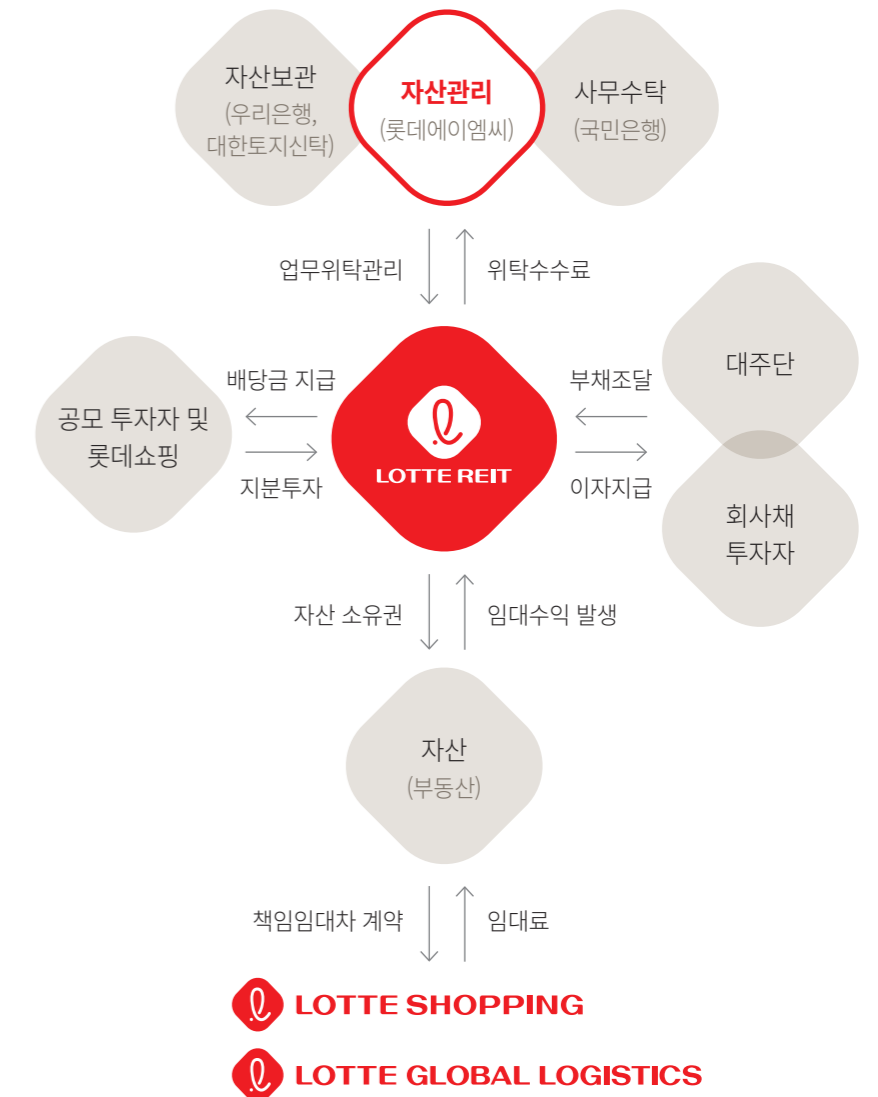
자산보관
(우리은행, 대한토지신탁)

자산관리
(롯데에이엠씨)

사무수탁
(국민은행)

업무위탁관리

위탁수수료

배당금 지급

지분투자

공모 투자자 및 롯데쇼핑

LOTTE REIT

부채조달

이자지급

대주단

회사채 투자자

자산 소유권

임대수익 발생

자산
(부동산)

책임임대차 계약

임대료

LOTTE SHOPPING

LOTTE GLOBAL LOGISTICS